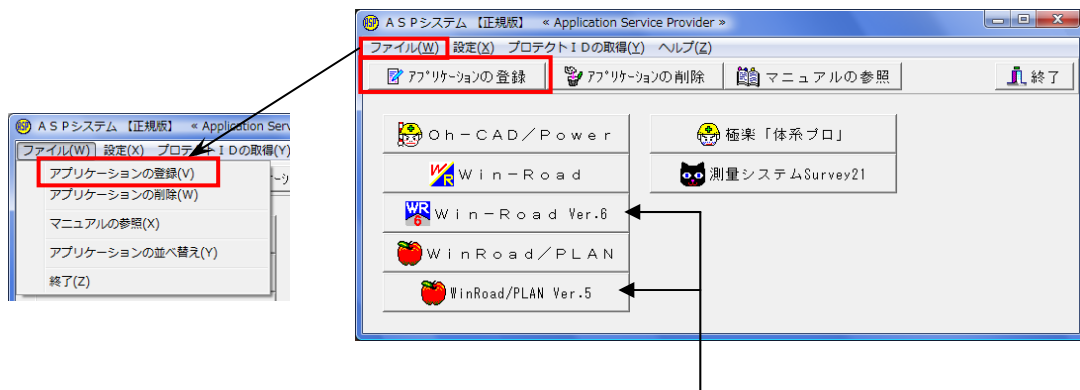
ＡＳＰシステム 【正規版】 « Application Service Provider »
ファイル(W) 設定(X) プロテクトＩＤの取得(Y) ヘルプ(Z)
ｱﾌﾟﾘｹｰｼｮﾝの登録
ｱﾌﾟﾘｹｰｼｮﾝの削除
マニュアルの参照
終了
Ｏｈ－ＣＡＤ／Ｐｏｗｅｒ
極楽「体系プロ」
Ｗｉｎ－Ｒｏａｄ
測量システムSurvey21
Ｗｉｎ－Ｒｏａｄ Ver.6
ＷｉｎＲｏａｄ／ＰＬＡＮ
WinRoad/PLAN Ver.5

ＡＳＰシステム 【正規版】 « Application Serv
ファイル(W) 設定(X) プロテ Ｉ Ｄの取得(Y)
アプリケーションの登録(V)
アプリケーションの削除(W)
マニュアルの参照(X)
アプリケーションの並べ替え(Y)
終了(Z)